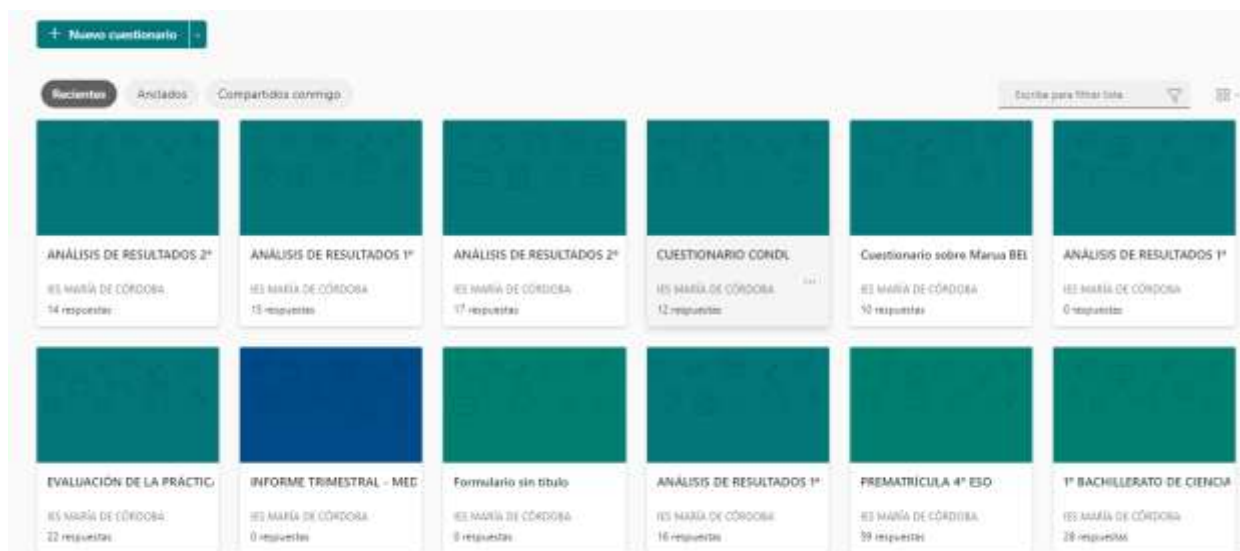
+ Nuevo cuestionario

Recientes Anclados Compartidos conmigo

Escribe para filtrar lista

ANÁLISIS DE RESULTADOS 2º
IES MARÍA DE CÓRDOBA
14 respuestas

ANÁLISIS DE RESULTADOS 1º
IES MARÍA DE CÓRDOBA
15 respuestas

ANÁLISIS DE RESULTADOS 2º
IES MARÍA DE CÓRDOBA
17 respuestas

CUESTIONARIO CONDI
IES MARÍA DE CÓRDOBA
12 respuestas

Cuestionario sobre Marua BEL
IES MARÍA DE CÓRDOBA
10 respuestas

ANÁLISIS DE RESULTADOS 1º
IES MARÍA DE CÓRDOBA
0 respuestas

EVALUACIÓN DE LA PRÁCTICA
IES MARÍA DE CÓRDOBA
22 respuestas

INFORME TRIMESTRAL - MED
IES MARÍA DE CÓRDOBA
0 respuestas

Formulario sin título
IES MARÍA DE CÓRDOBA
0 respuestas

ANÁLISIS DE RESULTADOS 1º
IES MARÍA DE CÓRDOBA
16 respuestas

PREMATRÍCULA 4º ESO
IES MARÍA DE CÓRDOBA
59 respuestas

1º BACHILLERATO DE CIENCIA
IES MARÍA DE CÓRDOBA
28 respuestas